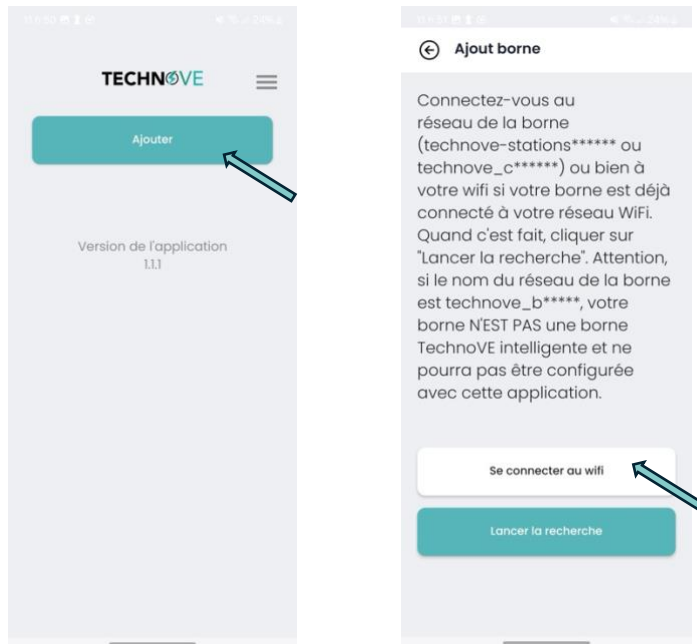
TECHNOVE

Ajouter

Version de l'application
1.1.1

Ajout borne

Connectez-vous au réseau de la borne (technove-stations****** ou technove_c******) ou bien à votre wifi si votre borne est déjà connecté à votre réseau WiFi. Quand c'est fait, cliquer sur "Lancer la recherche". Attention, si le nom du réseau de la borne est technove_b*****, votre borne N'EST PAS une borne TechnoVE intelligente et ne pourra pas être configurée avec cette application.

Se connecter au wifi

Lancer la recherche